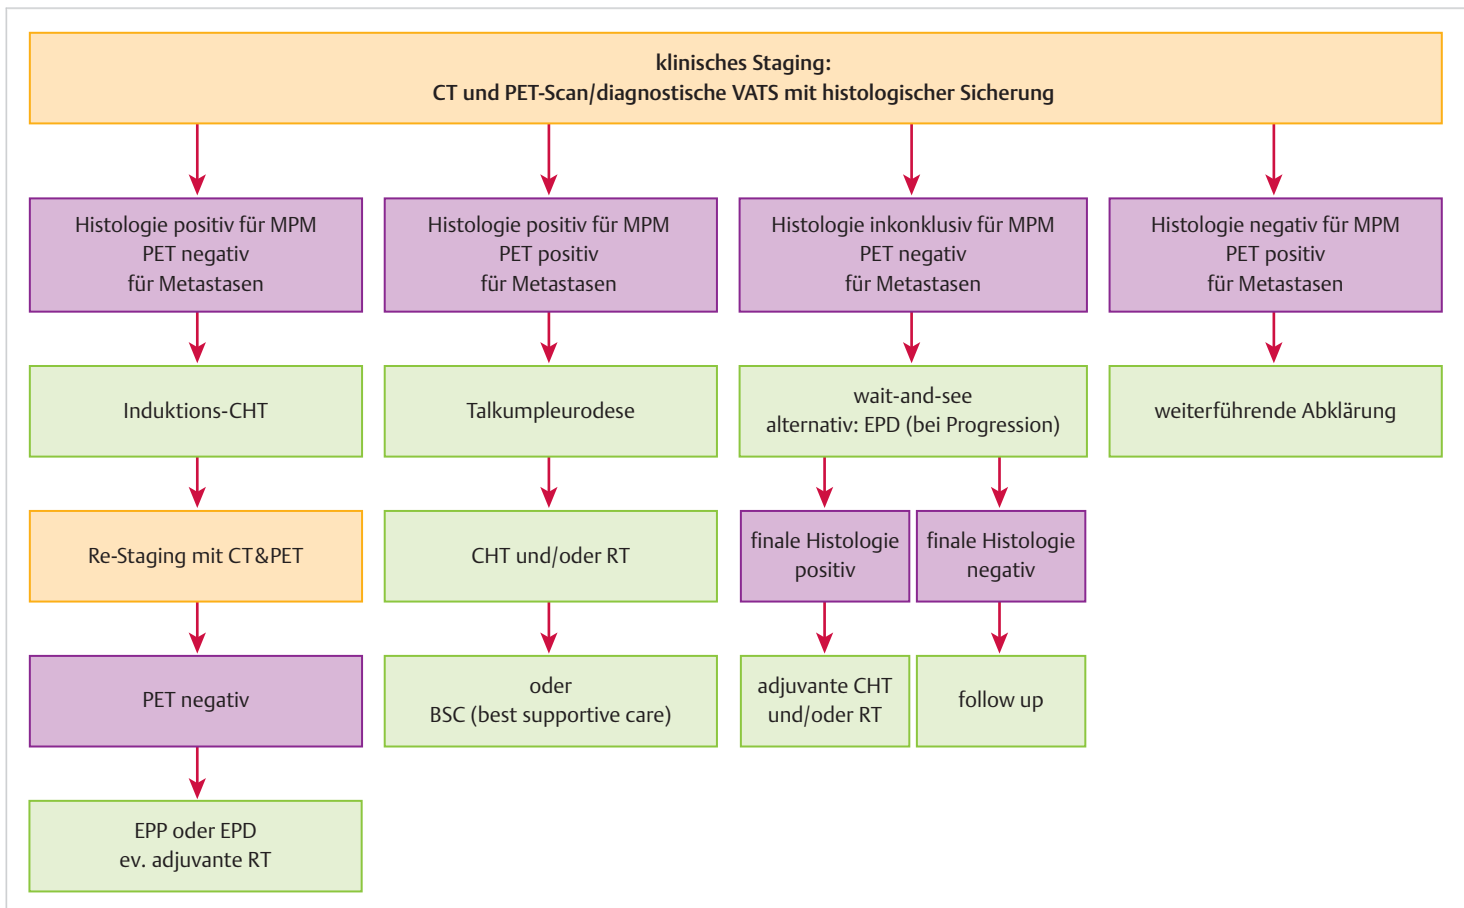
klinisches Staging:
CT und PET-Scan/diagnostische VATS mit histologischer Sicherung

Histologie positiv für MPM
PET negativ
für Metastasen

Induktions-CHT

Re-Staging mit CT&PET

PET negativ

EPP oder EPD
ev. adjuvante RT

Histologie positiv für MPM
PET positiv
für Metastasen

Talkumpleurodese

CHT und/oder RT

oder
BSC (best supportive care)

Histologie inkonklusiv für MPM
PET negativ
für Metastasen

wait-and-see
alternativ: EPD (bei Progression)

finale Histologie positiv

adjuvante CHT und/oder RT

finale Histologie negativ

follow up

Histologie negativ für MPM
PET positiv
für Metastasen

weiterführende Abklärung